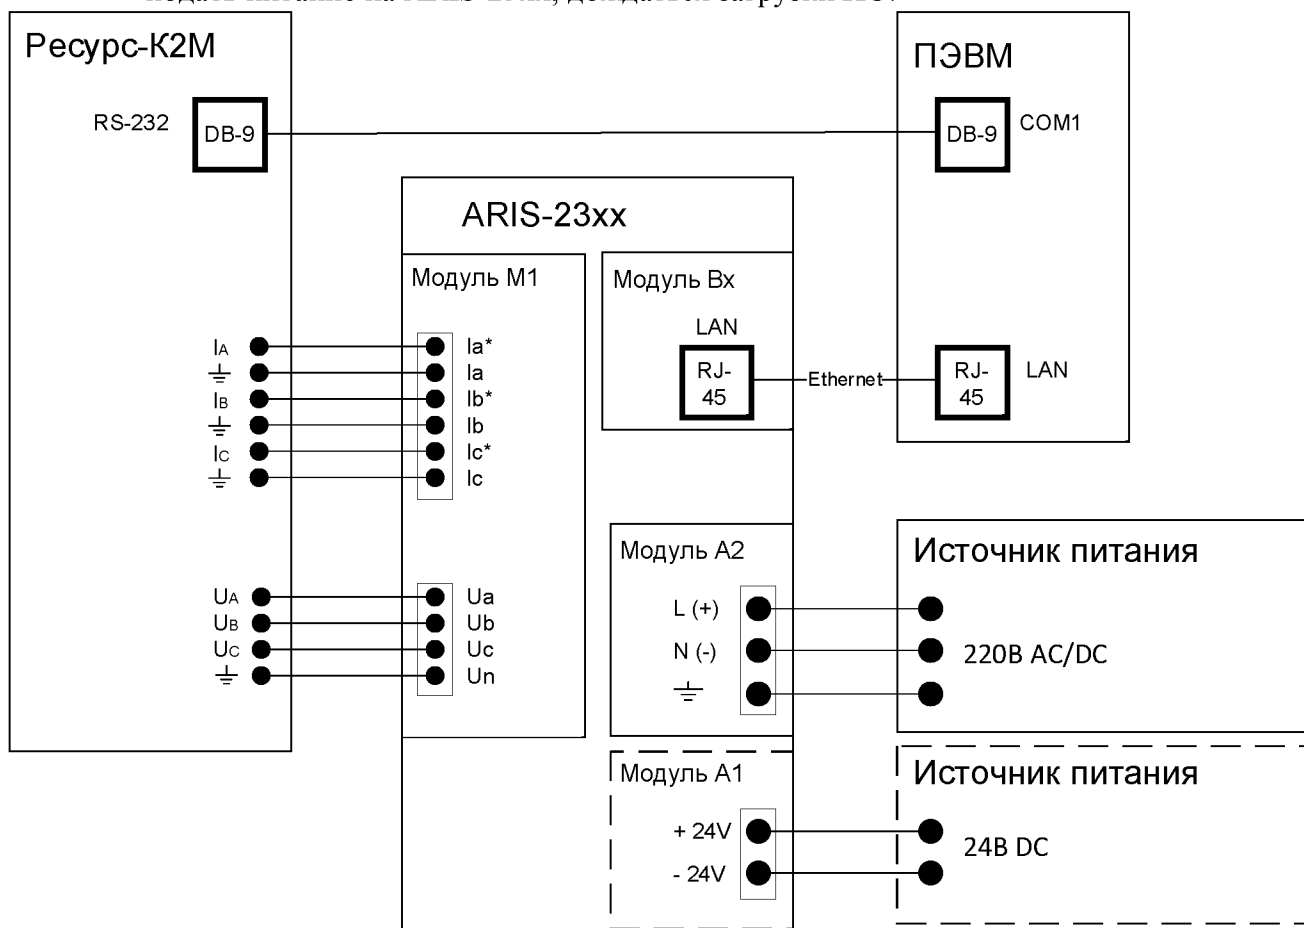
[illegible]

Ресурс-К2М

RS-232

DB-9

ПЭВМ

DB-9

COM1

ARIS-23xx

Модуль М1

Модуль Вх

LAN

RJ-45

Ethernet

RJ-45

LAN

$I_A$
$I_B$
$I_C$

Ia*
Ia
Ib*
Ib
Ic*
Ic

$U_A$
$U_B$
$U_C$

Ua
Ub
Uc
Un

Модуль А2

L (+)
N (-)

Источник питания

220В AC/DC

Модуль А1

+ 24V
- 24V

Источник питания

24В DC